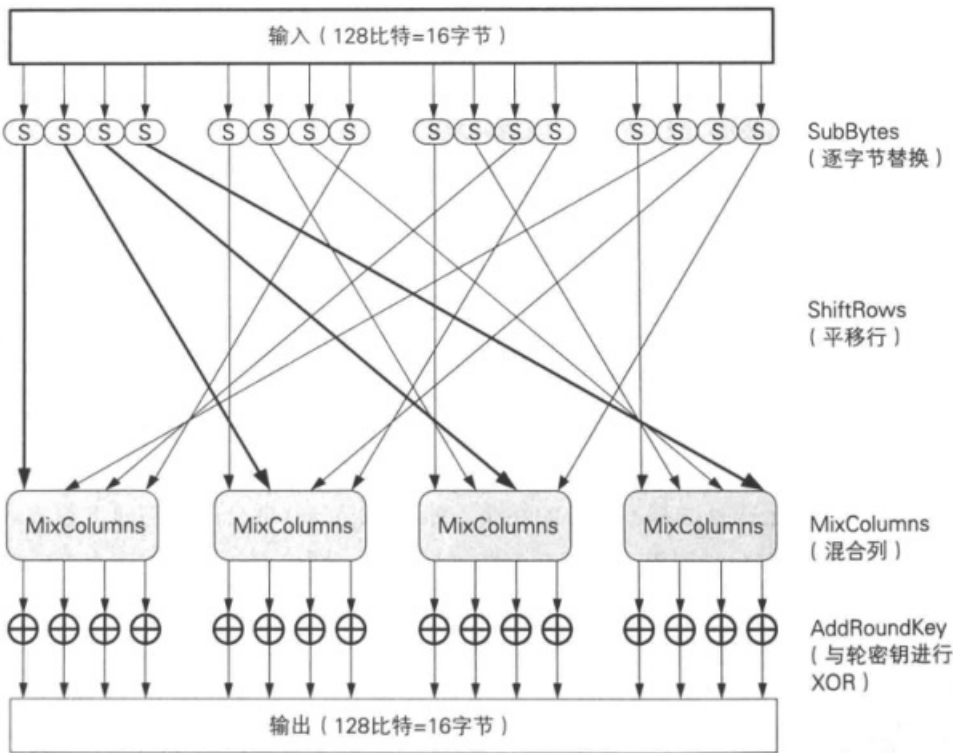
输入（128比特=16字节）

S S S S S S S S S S S S S S S S

SubBytes
（逐字节替换）

ShiftRows
（平移行）

MixColumns MixColumns MixColumns MixColumns

MixColumns
（混合列）

$\oplus$ $\oplus$ $\oplus$ $\oplus$ $\oplus$ $\oplus$ $\oplus$ $\oplus$ $\oplus$ $\oplus$ $\oplus$ $\oplus$ $\oplus$ $\oplus$ $\oplus$ $\oplus$

AddRoundKey
（与轮密钥进行XOR）

输出（128比特=16字节）